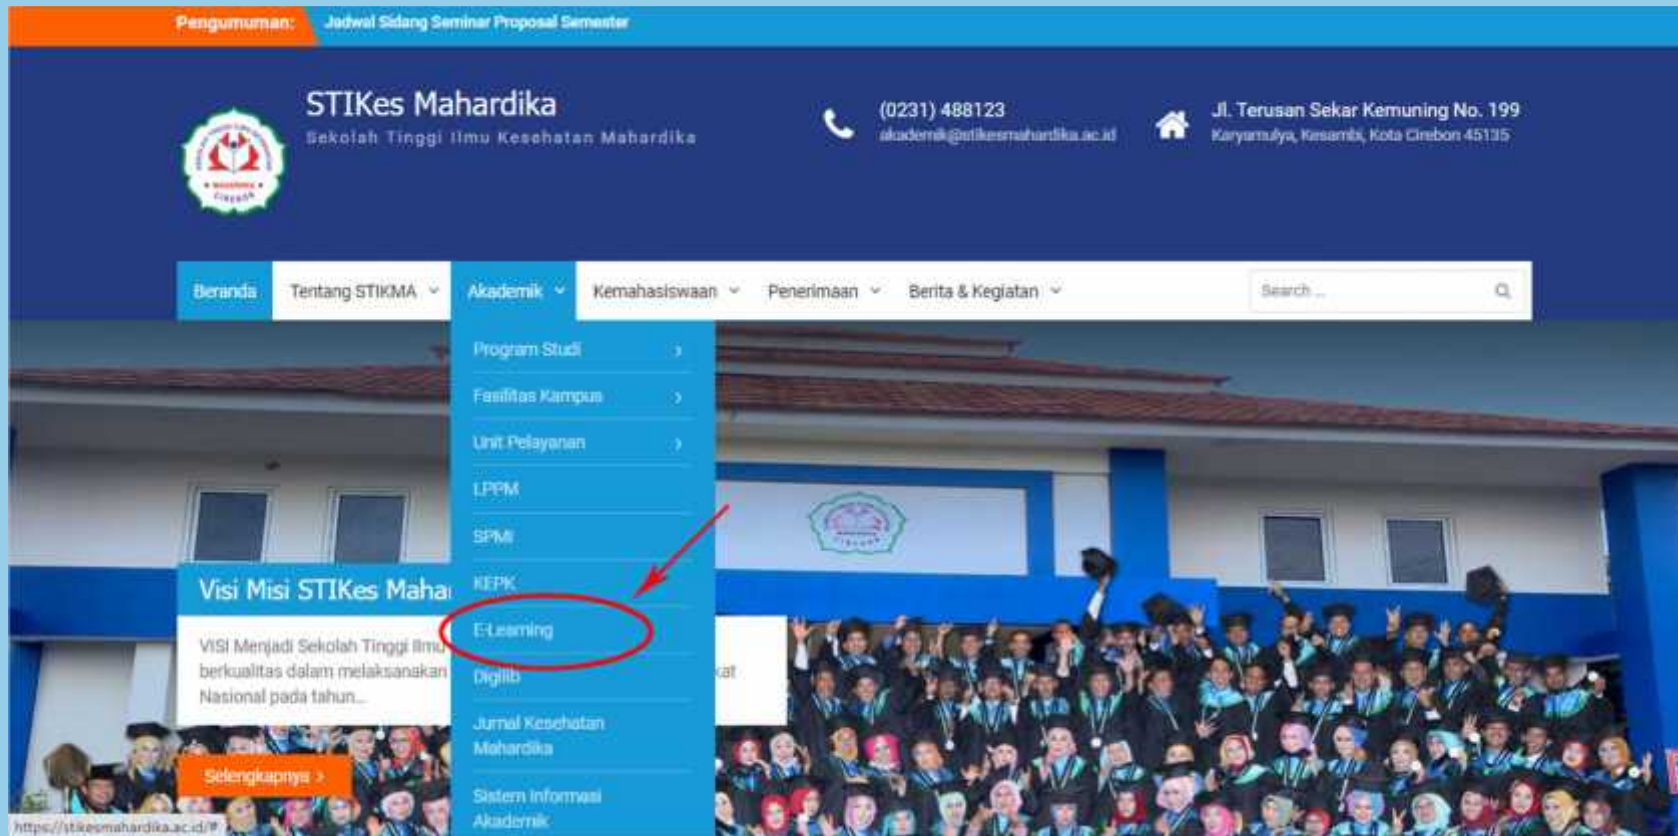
Pengumuman: Jadwal Sidang Seminar Proposal Semester

STIKes Mahardika
Sekolah Tinggi Ilmu Kesehatan Mahardika

(0231) 488123
akademik@stikesmahardika.ac.id

Jl. Terusan Sekar Kemuning No. 199
Karyamulya, Kesambi, Kota Cirebon 45135

Beranda | Tentang STIKMA | Akademik | Kemahasiswaan | Penerimaan | Berita & Kegiatan | Search ...

Program Studi
Fasilitas Kampus
Unit Pelayanan
LPPM
SPMI
KEPK
E-Learning
Digilib
Jurnal Kesehatan Mahardika
Sistem Informasi Akademik

Visi Misi STIKes Maha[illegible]

VISI Menjadi Sekolah Tinggi Ilmu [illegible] berkualitas dalam melaksanakan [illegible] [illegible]at Nasional pada tahun...

Selengkapnya >

https://stikesmahardika.ac.id/#